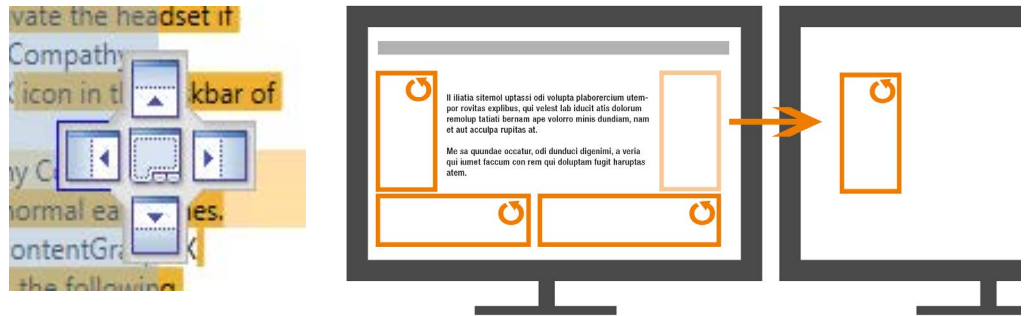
vate the headset if
Compathy
icon in th kbar of

ny C
normal ea es.
ontentGra
the following

Il iliatia sitemol uptassi odi volupta plaborercium utempor rovitas explibus, qui velest lab iducit atis dolorum remolup tatiati bernam ape volorro minis dundiam, nam et aut acculpa rupitas at.

Me sa quundae occatur, odi dunduci digenimi, a veria qui iumet faccum con rem qui doluptam fugit haruptas atem.